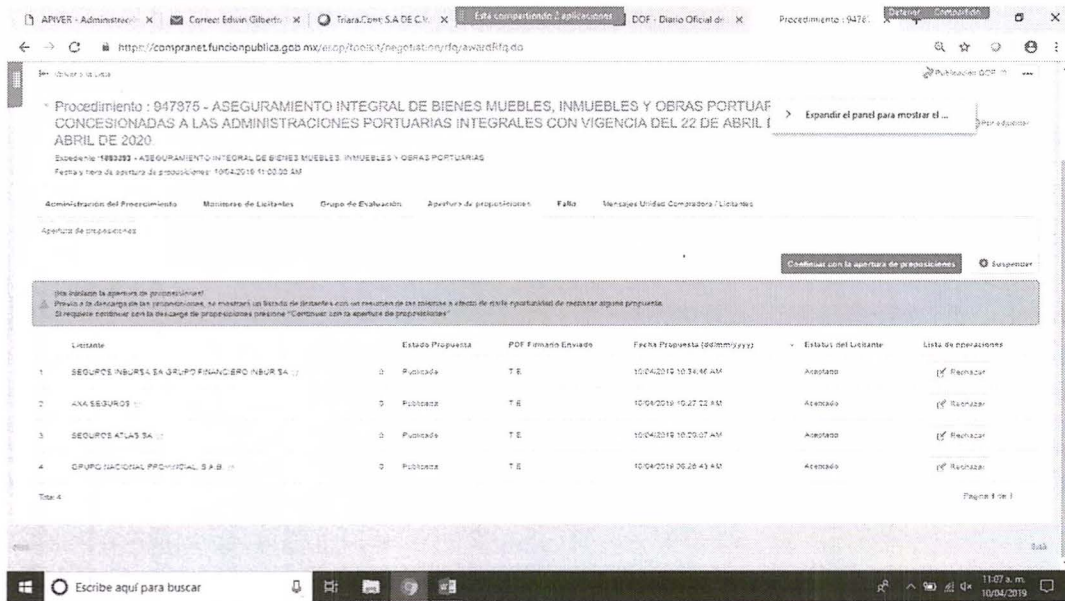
APIVER - Administracio ✕ | Correo: Edwin Gilberto ✕ | Triara.Com S.A DE C.V. ✕ | Está compartiendo 2 aplicaciones | DOF - Diario Oficial de ✕ | Procedimiento : 9478 ✕ | Detener | Compartido

https://compranet.funcionpublica.gob.mx/esop/toolkit/negotiation/rfq/awardRfq.do

Volver a la Lista | Publicación DOF

Procedimiento : 947875 - ASEGURAMIENTO INTEGRAL DE BIENES MUEBLES, INMUEBLES Y OBRAS PORTUAR CONCESIONADAS A LAS ADMINISTRACIONES PORTUARIAS INTEGRALES CON VIGENCIA DEL 22 DE ABRIL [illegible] ABRIL DE 2020

Expandir el panel para mostrar el ...

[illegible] adjudicar

Expediente: 1853293 - ASEGURAMIENTO INTEGRAL DE BIENES MUEBLES, INMUEBLES Y OBRAS PORTUARIAS

Fecha y hora de apertura de proposiciones: 10/04/2019 11:00:00 AM

Administración del Procedimiento | Monitoreo de Licitantes | Grupo de Evaluación | Apertura de proposiciones | Fallo | Mensajes Unidad Compradora / Licitantes

Apertura de proposiciones

Continuar con la apertura de proposiciones | Suspender

¡Ha iniciado la apertura de proposiciones!
Previo a la descarga de las proposiciones, se mostrará un listado de licitantes con un resumen de las ofertas a efecto de darle oportunidad de rechazar alguna propuesta.
Si requiere continuar con la descarga de proposiciones presione "Continuar con la apertura de proposiciones"

| | Licitante | | Estado Propuesta | PDF Firmado Enviado | Fecha Propuesta (dd/mm/yyyy) | Estatus del Licitante | Lista de operaciones |
|---|---|---|---|---|---|---|---|
| 1 | SEGUROS INBURSA SA GRUPO FINANCIERO INBURSA | 0 | Publicada | T.E. | 10/04/2019 10:34:46 AM | Aceptado | Rechazar |
| 2 | AXA SEGUROS | 0 | Publicada | T.E. | 10/04/2019 10:27:22 AM | Aceptado | Rechazar |
| 3 | SEGUROS ATLAS SA | 0 | Publicada | T.E. | 10/04/2019 10:29:07 AM | Aceptado | Rechazar |
| 4 | GRUPO NACIONAL PROVINCIAL, S.A.B. | 0 | Publicada | T.E. | 10/04/2019 09:26:43 AM | Aceptado | Rechazar |

Total: 4

Página 1 de 1

Escribe aquí para buscar

11:07 a. m.
10/04/2019